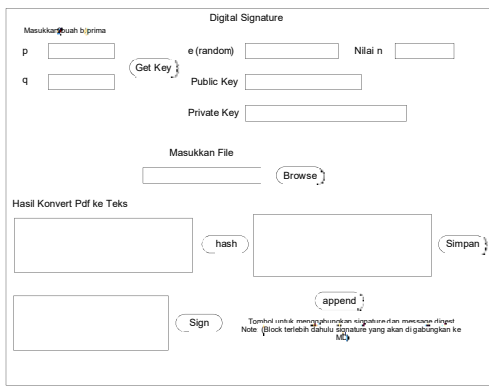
Digital Signature

Masukkan buah bilprima

p

q

Get Key

e (random)

Nilai n

Public Key

Private Key

Masukkan File

Browse

Hasil Konvert Pdf ke Teks

hash

Simpan

append

Tombol untuk menggabungkan signature dan message digest
Note (Block terlebih dahulu signature yang akan di gabungkan ke MD)

Sign